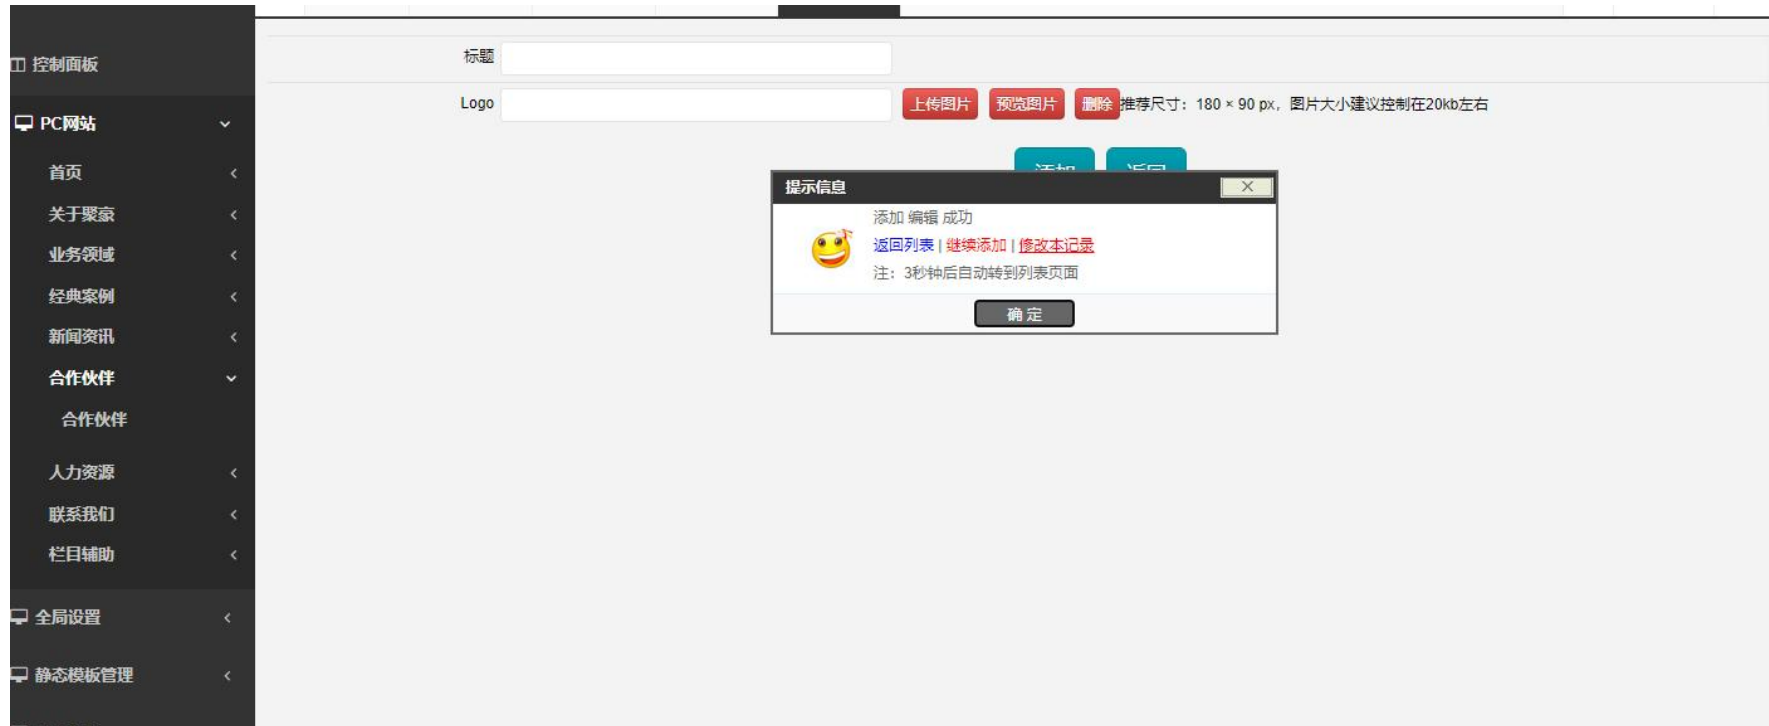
控制面板

PC网站

首页

关于聚豪

业务领域

经典案例

新闻资讯

合作伙伴

合作伙伴

人力资源

联系我们

栏目辅助

全局设置

静态模板管理

标题

Logo

上传图片 预览图片 删除 推荐尺寸：180 × 90 px，图片大小建议控制在20kb左右

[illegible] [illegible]

提示信息

添加 编辑 成功

返回列表 | 继续添加 | 修改本记录

注：3秒钟后自动转到列表页面

确 定